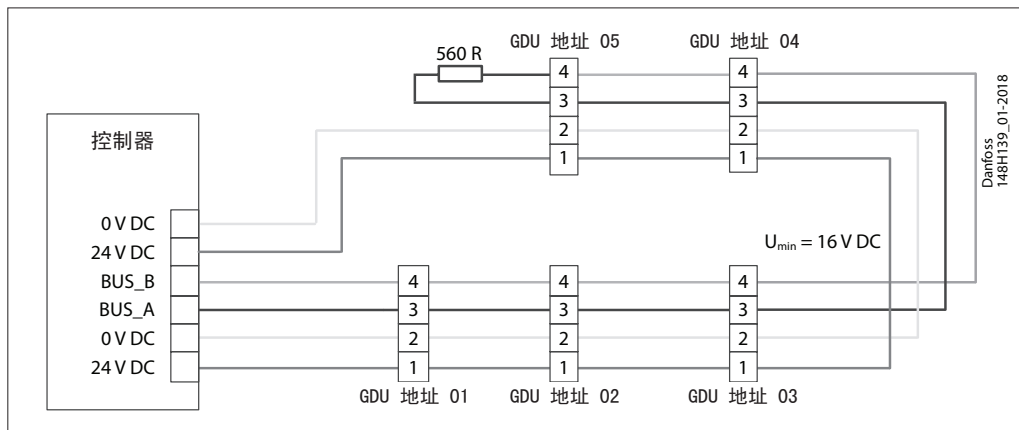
560 R

GDU 地址 05

GDU 地址 04

4
3
2
1

4
3
2
1

控制器

0 V DC
24 V DC
BUS_B
BUS_A
0 V DC
24 V DC

$U_{min}$ = 16 V DC

4
3
2
1

4
3
2
1

4
3
2
1

GDU 地址 01

GDU 地址 02

GDU 地址 03

Danfoss
148H139_01-2018